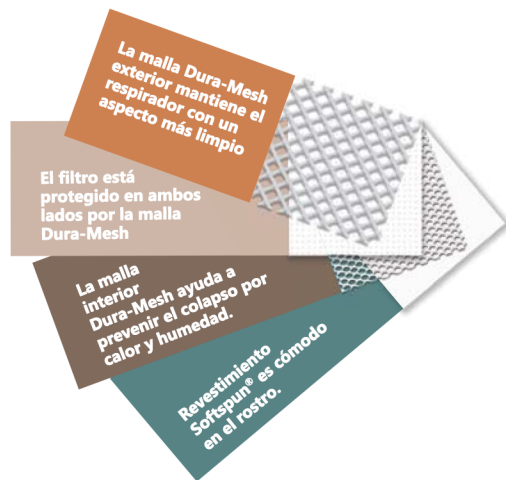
La malla Dura-Mesh exterior mantiene el respirador con un aspecto más limpio

El filtro está protegido en ambos lados por la malla Dura-Mesh

La malla interior Dura-Mesh ayuda a prevenir el colapso por calor y humedad.

Revestimiento Softspun® es cómodo en el rostro.